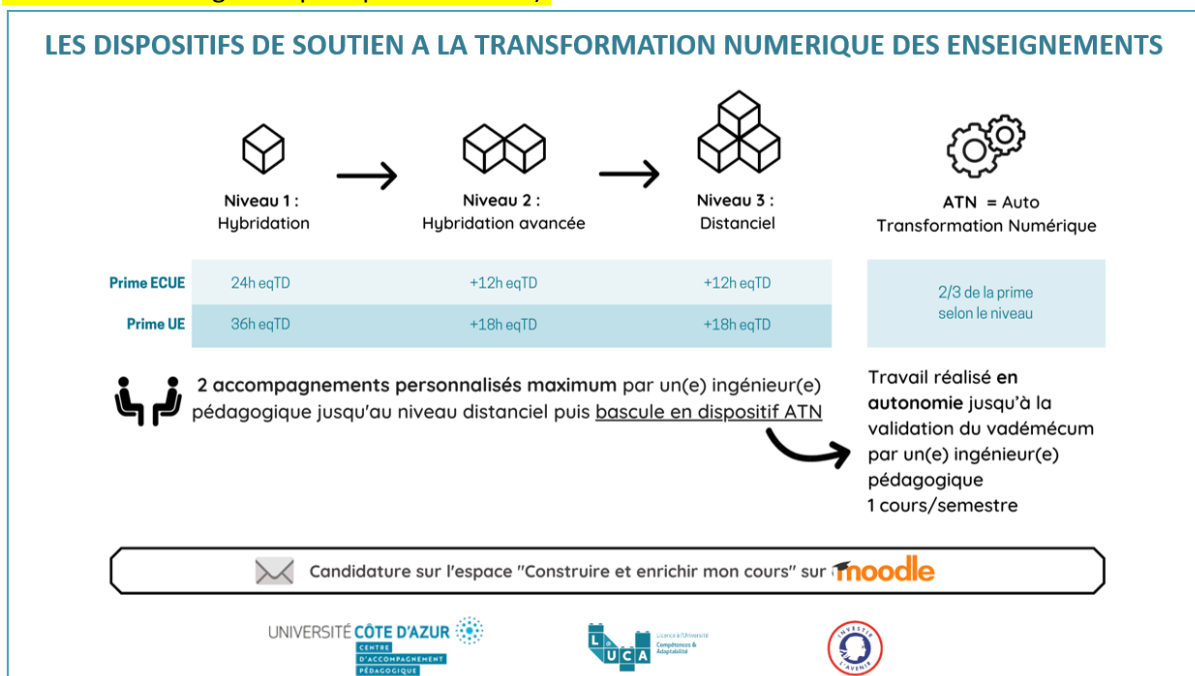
LES DISPOSITIFS DE SOUTIEN A LA TRANSFORMATION NUMERIQUE DES ENSEIGNEMENTS

Niveau 1 : Hybridation

Niveau 2 : Hybridation avancée

Niveau 3 : Distanciel

ATN = Auto Transformation Numérique

| | Niveau 1 | Niveau 2 | Niveau 3 |
|---|---|---|---|
| Prime ECUE | 24h eqTD | +12h eqTD | +12h eqTD |
| Prime UE | 36h eqTD | +18h eqTD | +18h eqTD |

2/3 de la prime selon le niveau

2 accompagnements personnalisés maximum par un(e) ingénieur(e) pédagogique jusqu'au niveau distanciel puis bascule en dispositif ATN

Travail réalisé en autonomie jusqu'à la validation du vadémecum par un(e) ingénieur(e) pédagogique
1 cours/semestre

Candidature sur l'espace "Construire et enrichir mon cours" sur moodle

UNIVERSITÉ CÔTE D'AZUR CENTRE D'ACCOMPAGNEMENT PÉDAGOGIQUE

LUCA Licence à l'Université Compétences & Adaptabilité

INVESTIR L'AVENIR